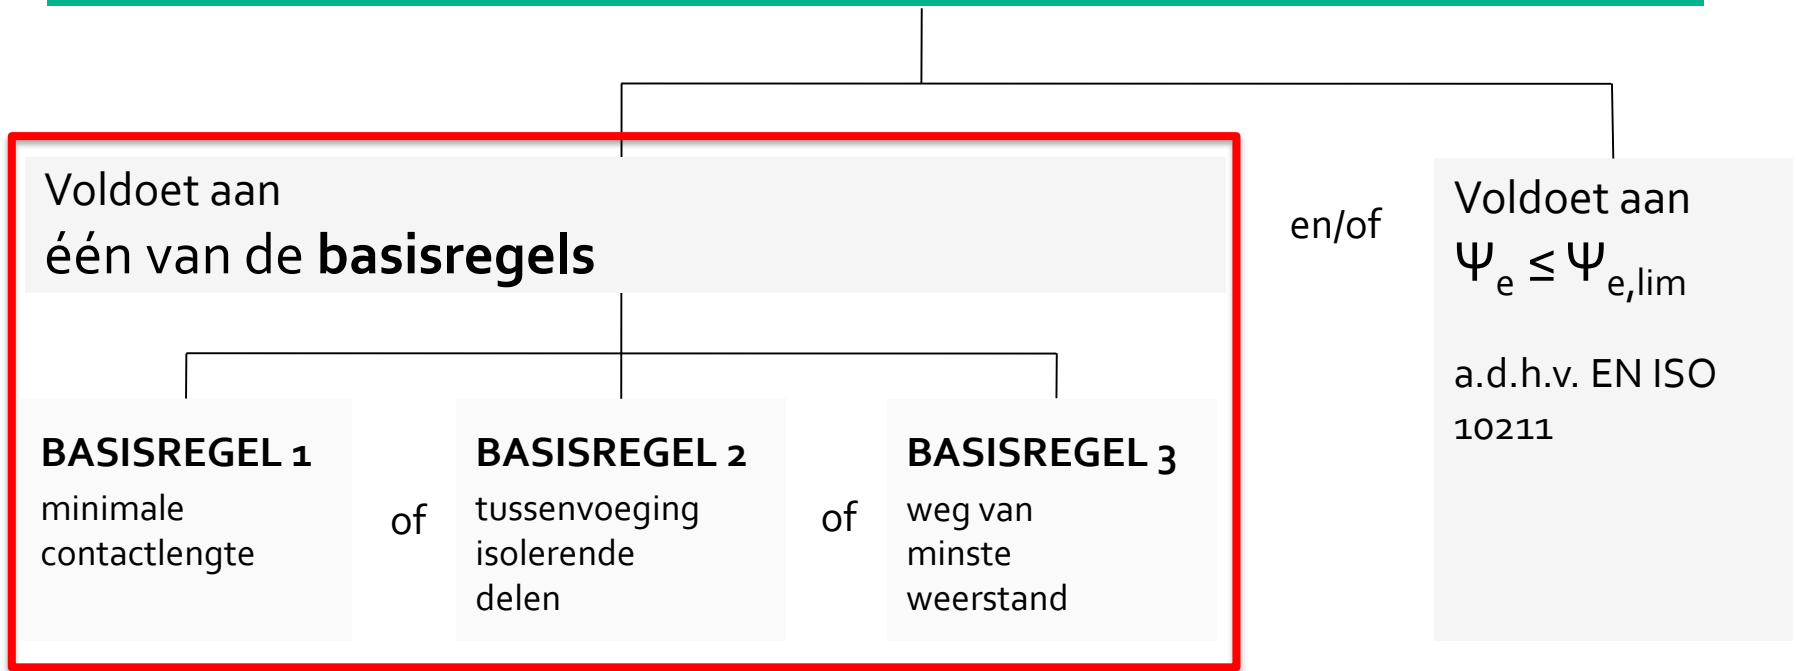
Voldoet aan
één van de **basisregels**

**BASISREGEL 1**
minimale contactlengte

of

**BASISREGEL 2**
tussenvoeging isolerende delen

of

**BASISREGEL 3**
weg van minste weerstand

en/of

Voldoet aan
$\Psi_e \leq \Psi_{e,lim}$

a.d.h.v. EN ISO 10211